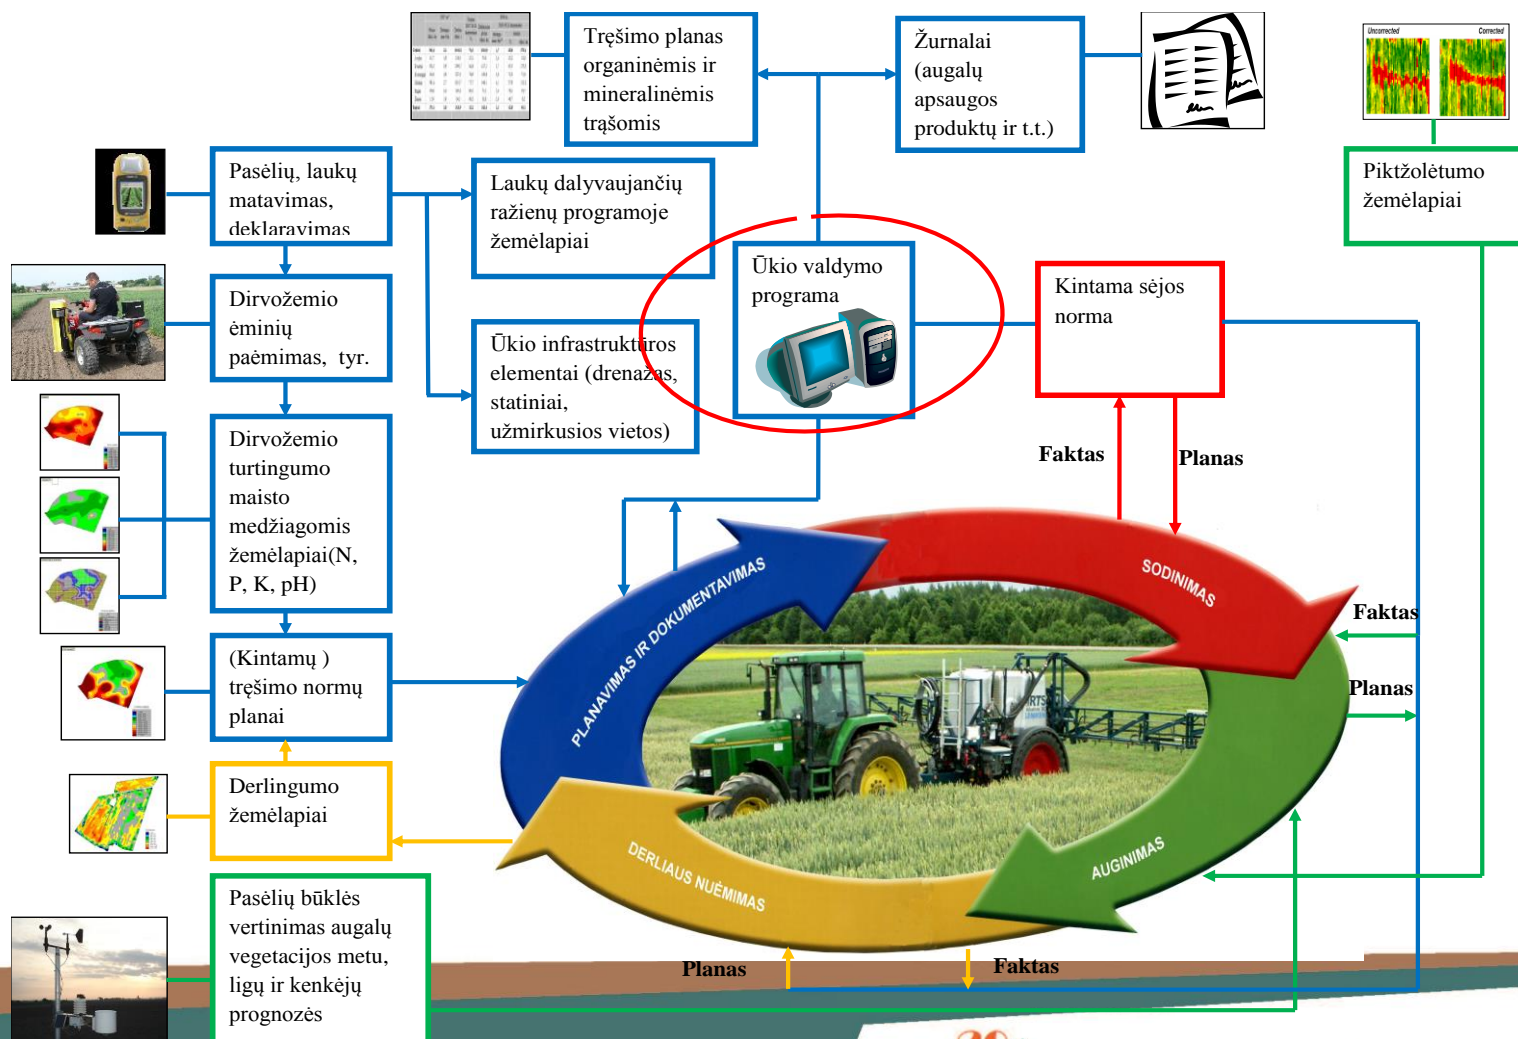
Trešimo planas organinėmis ir mineralinėmis trąšomis

Žurnalai (augalų apsaugos produktų ir t.t.)

Uncorrected Corrected

Piktžolėtumo žemėlapiai

Pasėlių, laukų matavimas, deklaravimas

Laukų dalyvaujančių ražienų programoje žemėlapiai

Ūkio valdymo programa

Kintama sėjos norma

Dirvožemio ėminių paėmimas, tyr.

Ūkio infrastruktūros elementai (drenažas, statiniai, užmirkusios vietos)

Faktas

Planas

Dirvožemio turtingumo maisto medžiagomis žemėlapiai(N, P, K, pH)

SODINIMAS

PLANAVIMAS IR DOKUMENTAVIMAS

Faktas

Planas

(Kintamų ) tręšimo normų planai

Derlingumo žemėlapiai

DERLIAUS NUĖMIMAS

AUGINIMAS

Pasėlių būklės vertinimas augalų vegetacijos metu, ligų ir kenkėjų prognozės

Planas

Faktas